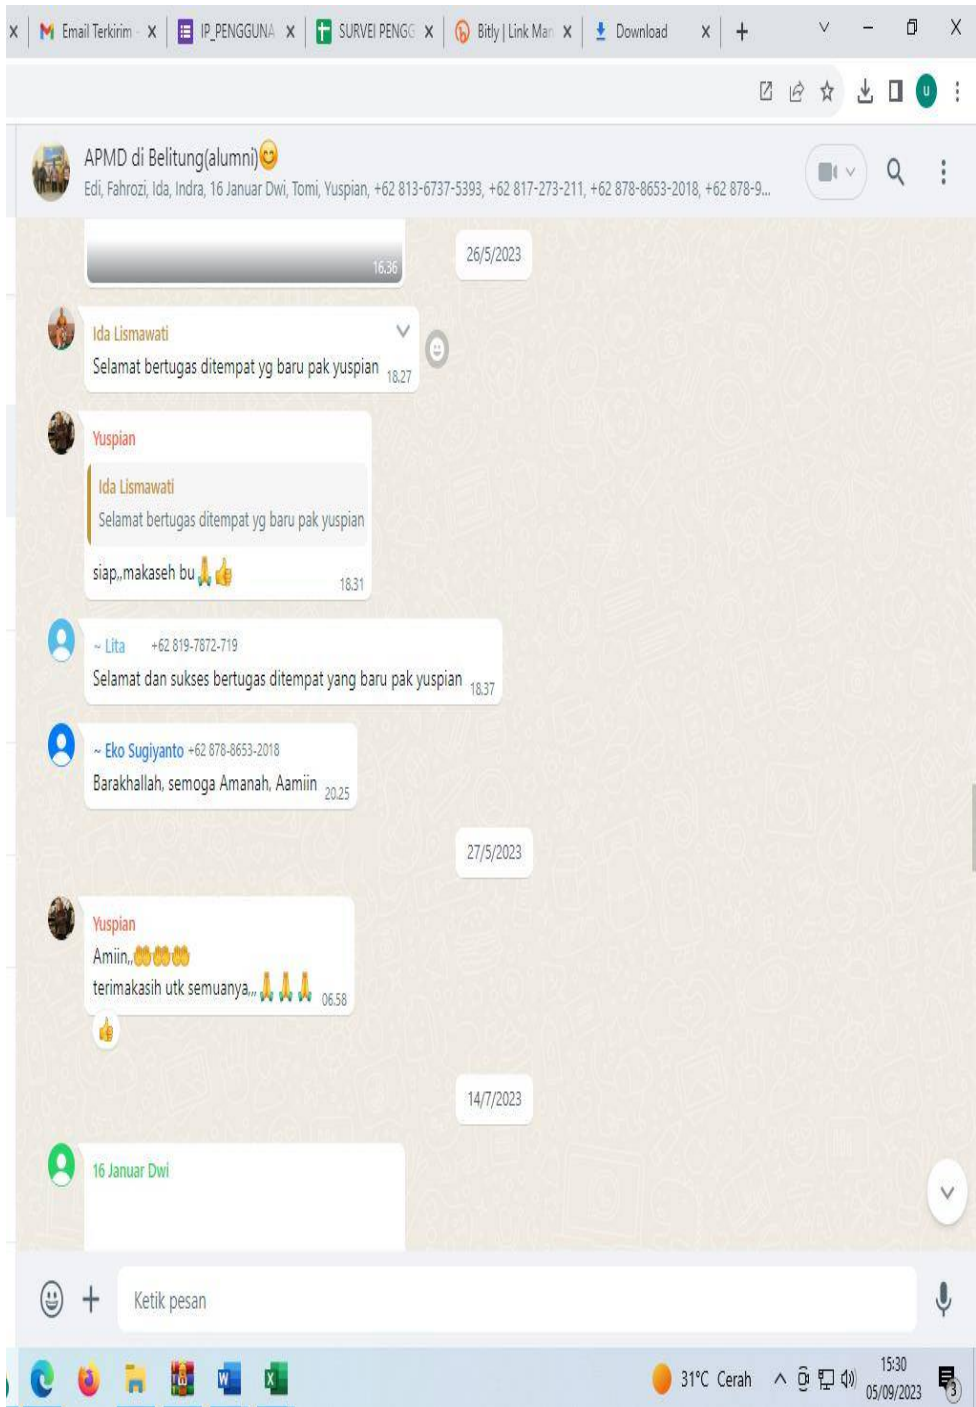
Email Terkirim
IP_PENGGUNA
SURVEI PENGG
Bitly | Link Man
Download

APMD di Belitung(alumni)😊
Edi, Fahrozi, Ida, Indra, 16 Januar Dwi, Tomi, Yuspian, +62 813-6737-5393, +62 817-273-211, +62 878-8653-2018, +62 878-9...

16.36

26/5/2023

Ida Lismawati
Selamat bertugas ditempat yg baru pak yuspian 18.27

Yuspian
Ida Lismawati
Selamat bertugas ditempat yg baru pak yuspian
siap,,makaseh bu🙏👍 18.31

~ Lita +62 819-7872-719
Selamat dan sukses bertugas ditempat yang baru pak yuspian 18.37

~ Eko Sugiyanto +62 878-8653-2018
Barakhallah, semoga Amanah, Aamiin 20.25

27/5/2023

Yuspian
Amiin,,🤲🤲🤲
terimakasih utk semuanya,,🙏🙏🙏 06.58
👍

14/7/2023

16 Januar Dwi

Ketik pesan

31°C Cerah
15:30
05/09/2023
3